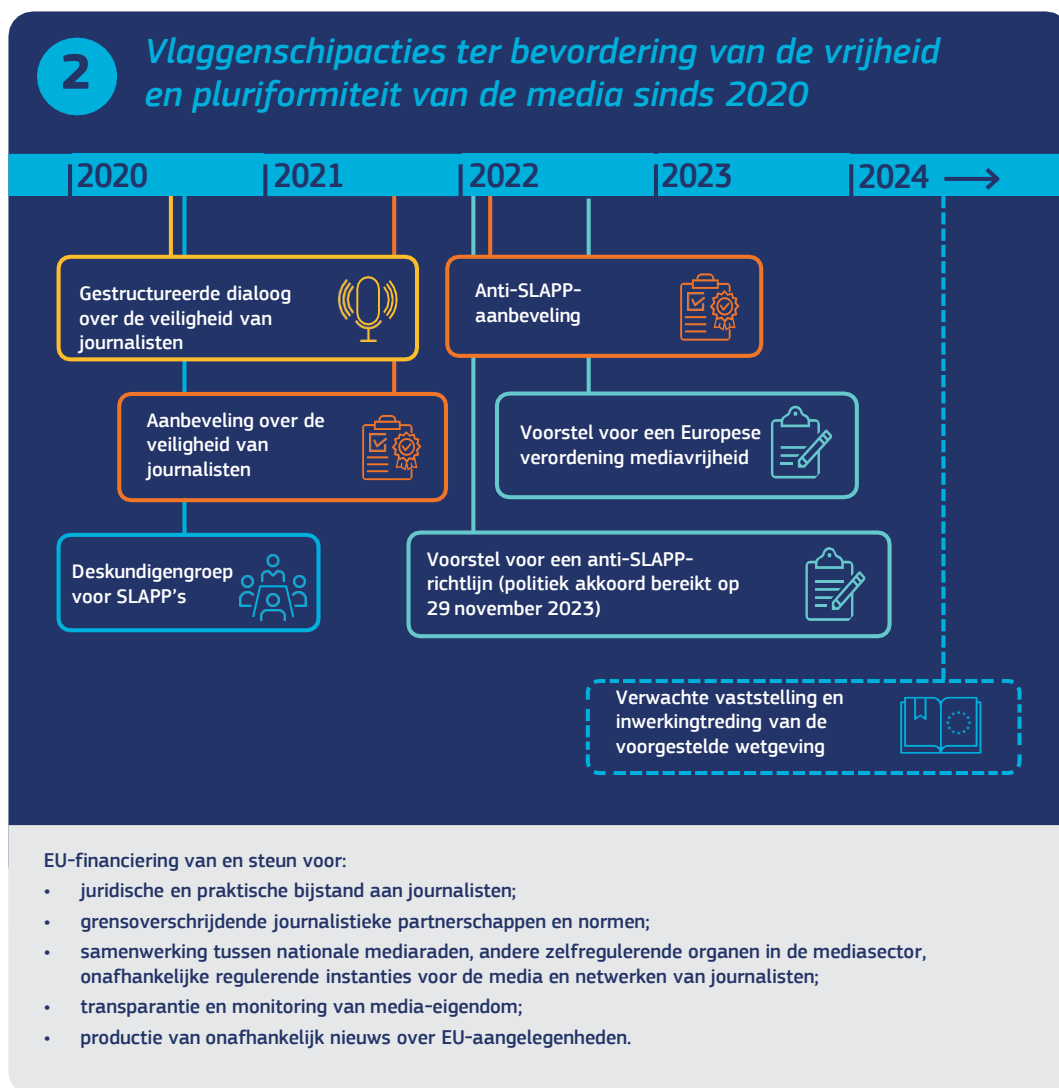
2

Vlaggenschipacties ter bevordering van de vrijheid en pluriformiteit van de media sinds 2020

2020 2021 2022 2023 2024

Gestructureerde dialoog over de veiligheid van journalisten

Anti-SLAPP-aanbeveling

Aanbeveling over de veiligheid van journalisten

Voorstel voor een Europese verordening mediavrijheid

Deskundigengroep voor SLAPP's

Voorstel voor een anti-SLAPP-richtlijn (politiek akkoord bereikt op 29 november 2023)

Verwachte vaststelling en inwerkingtreding van de voorgestelde wetgeving

EU-financiering van en steun voor:

• juridische en praktische bijstand aan journalisten;
• grensoverschrijdende journalistieke partnerschappen en normen;
• samenwerking tussen nationale mediaraden, andere zelfregulerende organen in de mediasector, onafhankelijke regulerende instanties voor de media en netwerken van journalisten;
• transparantie en monitoring van media-eigendom;
• productie van onafhankelijk nieuws over EU-aangelegenheden.